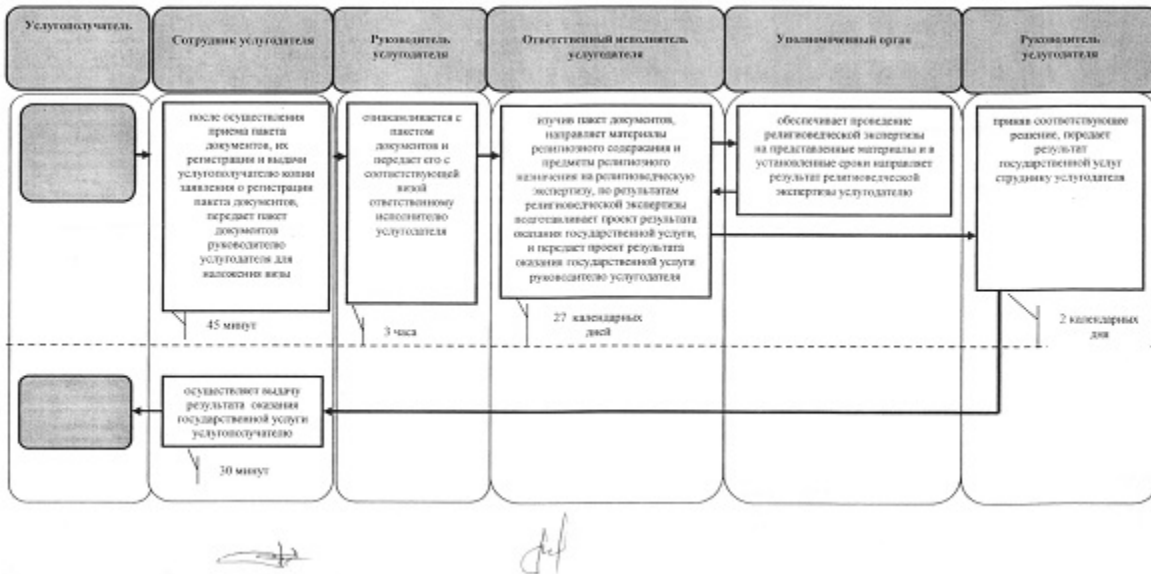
Услугополучатель

Сотрудник услугодателя

Руководитель услугодателя

Ответственный исполнитель услугодателя

Уполномоченный орган

Руководитель услугодателя

после осуществления приема пакета документов, их регистрации и выдачи услугополучателю копии заявления о регистрации пакета документов, передает пакет документов руководителю услугодателя для наложения визы

45 минут

ознакамливается с пакетом документов и передает его с соответствующей визой ответственному исполнителю услугодателя

3 часа

изучив пакет документов, направляет материалы религиозного содержания и предметы религиозного назначения на религиоведческую экспертизу, по результатам религиоведческой экспертизы подготавливает проект результата оказания государственной услуги, и передает проект результата оказания государственной услуги руководителю услугодателя

27 календарных дней

обеспечивает проведение религиоведческой экспертизы на представленные материалы и в установленные сроки направляет результат религиоведческой экспертизы услугодателю

принимает соответствующее решение, передает результат государственной услуги сотруднику услугодателя

2 календарных дня

осуществляет выдачу результата оказания государственной услуги услугополучателю

30 минут